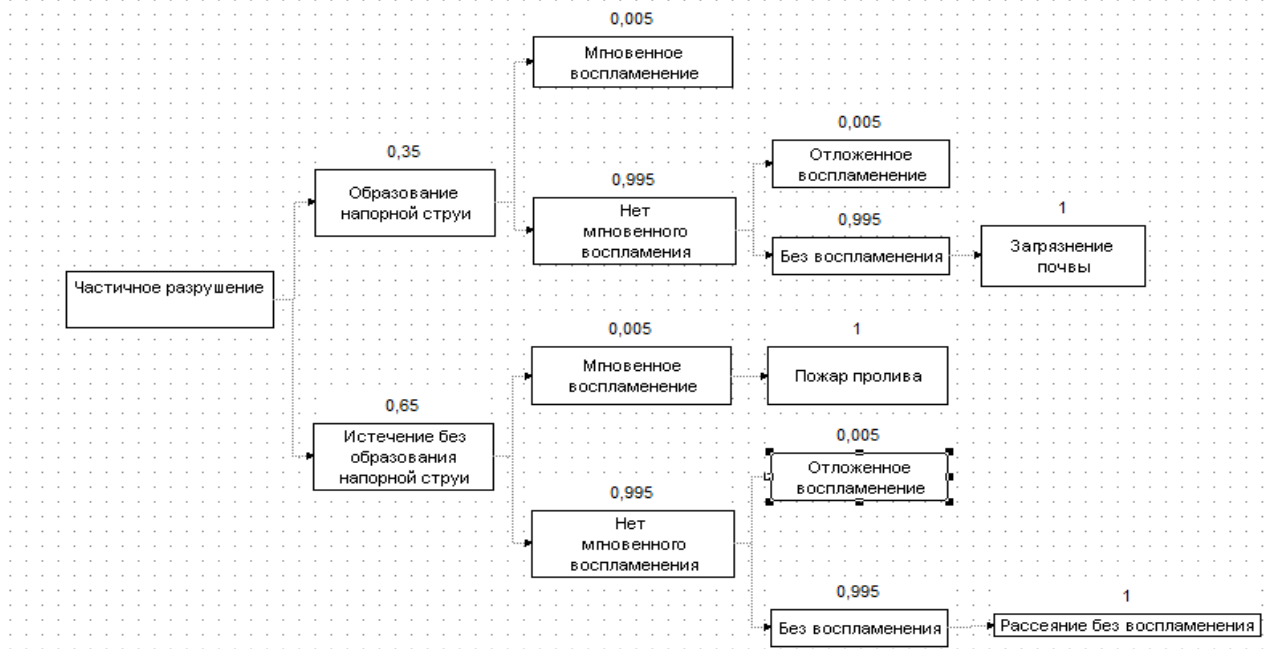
Частичное разрушение

0,35
Образование напорной струи

0,005
Мгновенное воспламенение

0,995
Нет мгновенного воспламения

0,005
Отложенное воспламенение

0,995
Без воспламенения

1
Загрязнение почвы

0,65
Истечение без образования напорной струи

0,005
Мгновенное воспламенение

1
Пожар пролива

0,995
Нет мгновенного воспламенения

0,005
Отложенное воспламенение

0,995
Без воспламенения

1
Рассеяние без воспламенения